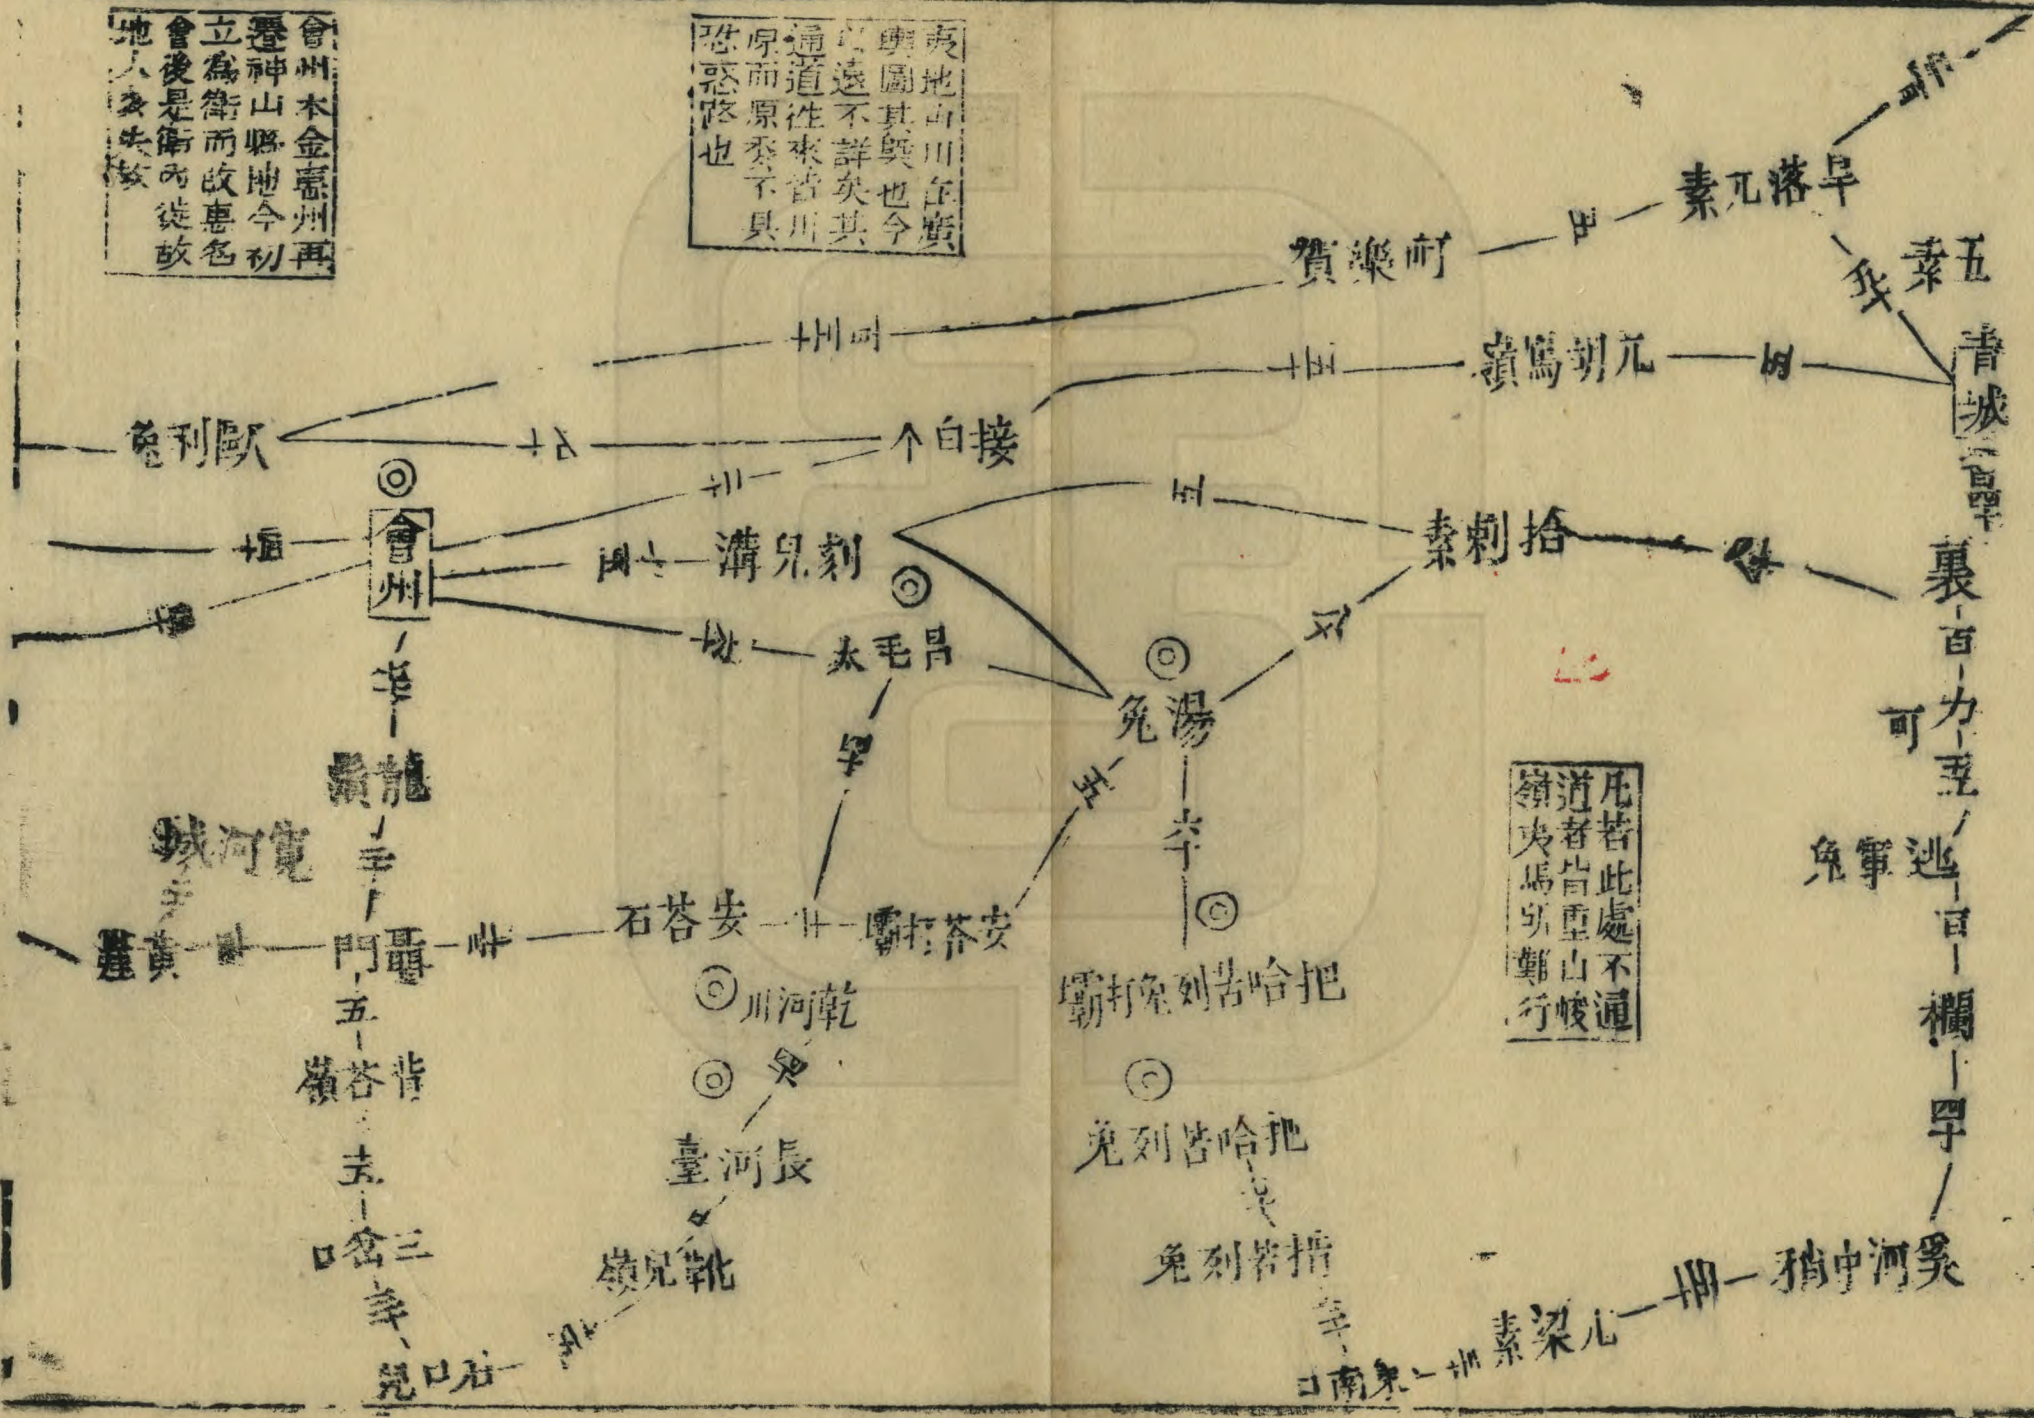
會州本金慶州再遷神山縣地今初立爲衛而改惠名會後是衛所徙故地人多失傚

夷地山川自古輿圖其無也今以遠不詳矣其通道往來者川原而原悉不具悉略也

凡若此處不通道者皆重山峻嶺必馬步難行

會州

兀剌歹
刺兒溝
接白个
昌毛太
兔湯
拾剌秦
賓樂村
旱落兀素
兀胡萬嶺
青城
五秦
裏
可
逃軍兔
攔
河中猪
兀梁素
口南氣
龍頭
寬河城
黃崖
頭門
安答石
安答打罕
乾河川
長河臺
乾兒嶺
背答嶺
三岔口
右口兒
把哈苦剌兔打罕
把哈苦剌兔
指苦剌兔